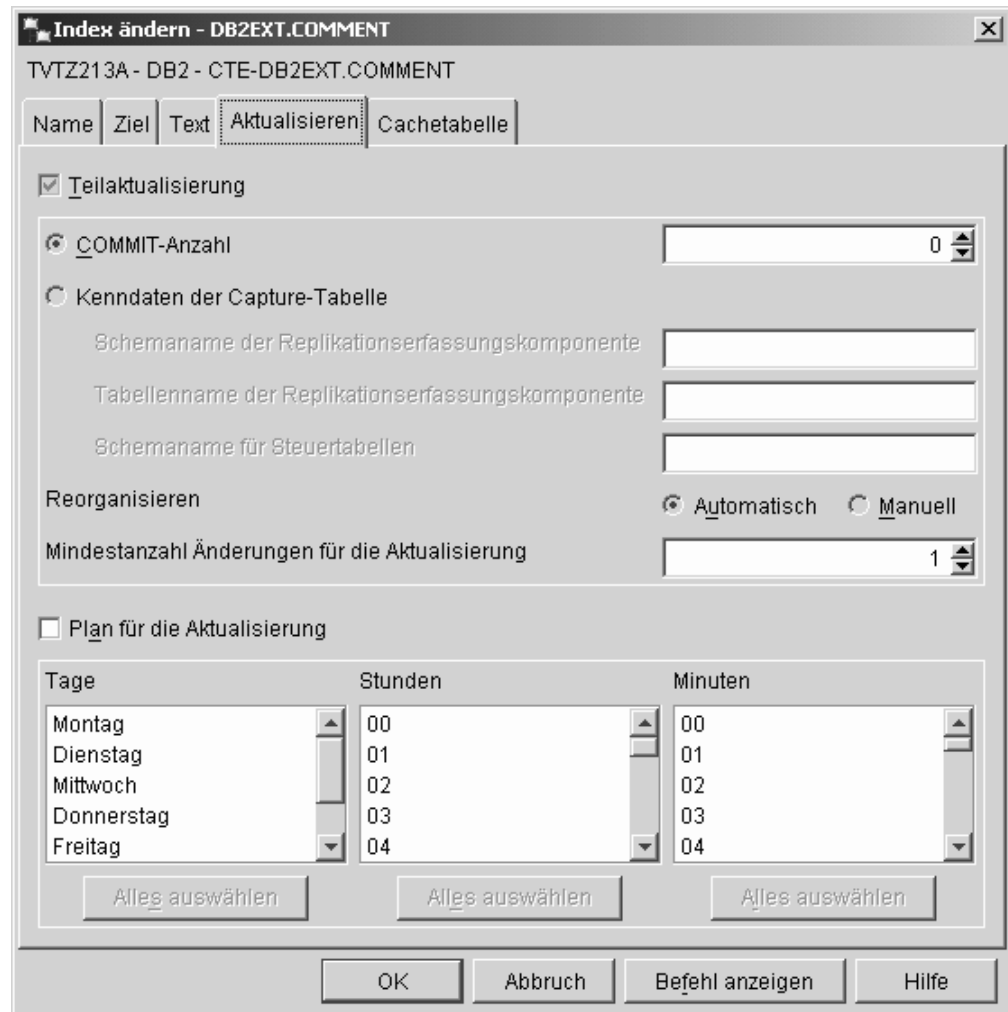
Index ändern - DB2EXT.COMMENT

TVTZ213A - DB2 - CTE-DB2EXT.COMMENT

Name | Ziel | Text | Aktualisieren | Cachetabelle

Teilaktualisierung

COMMIT-Anzahl 0

Kenndaten der Capture-Tabelle

Schemaname der Replikationserfassungskomponente

Tabellenname der Replikationserfassungskomponente

Schemaname für Steuertabellen

Reorganisieren Automatisch Manuell

Mindestanzahl Änderungen für die Aktualisierung 1

Plan für die Aktualisierung

| Tage | Stunden | Minuten |
|---|---|---|
| Montag | 00 | 00 |
| Dienstag | 01 | 01 |
| Mittwoch | 02 | 02 |
| Donnerstag | 03 | 03 |
| Freitag | 04 | 04 |

Alles auswählen Alles auswählen Alles auswählen

OK Abbruch Befehl anzeigen Hilfe